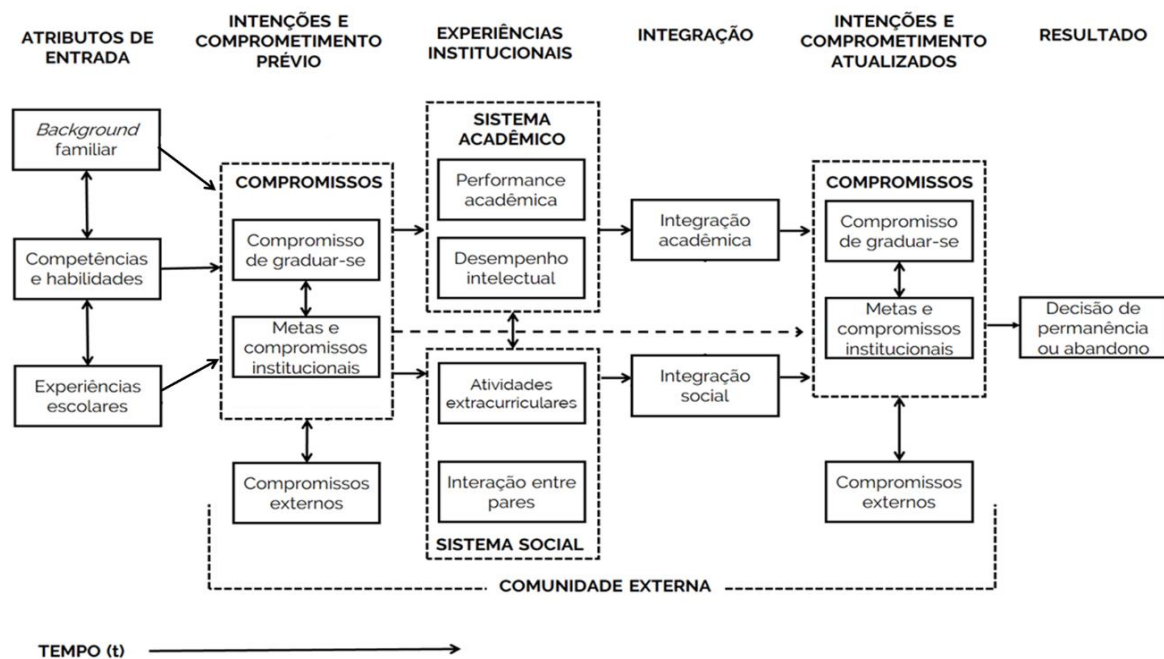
ATRIBUTOS DE ENTRADA

INTENÇÕES E COMPROMETIMENTO PRÉVIO

EXPERIÊNCIAS INSTITUCIONAIS

INTEGRAÇÃO

INTENÇÕES E COMPROMETIMENTO ATUALIZADOS

RESULTADO

Background familiar

Competências e habilidades

Experiências escolares

COMPROMISSOS

Compromisso de graduar-se

Metas e compromissos institucionais

Compromissos externos

SISTEMA ACADÊMICO

Performance acadêmica

Desempenho intelectual

Atividades extracurriculares

Interação entre pares

SISTEMA SOCIAL

Integração acadêmica

Integração social

COMPROMISSOS

Compromisso de graduar-se

Metas e compromissos institucionais

Compromissos externos

Decisão de permanência ou abandono

COMUNIDADE EXTERNA

TEMPO (t)